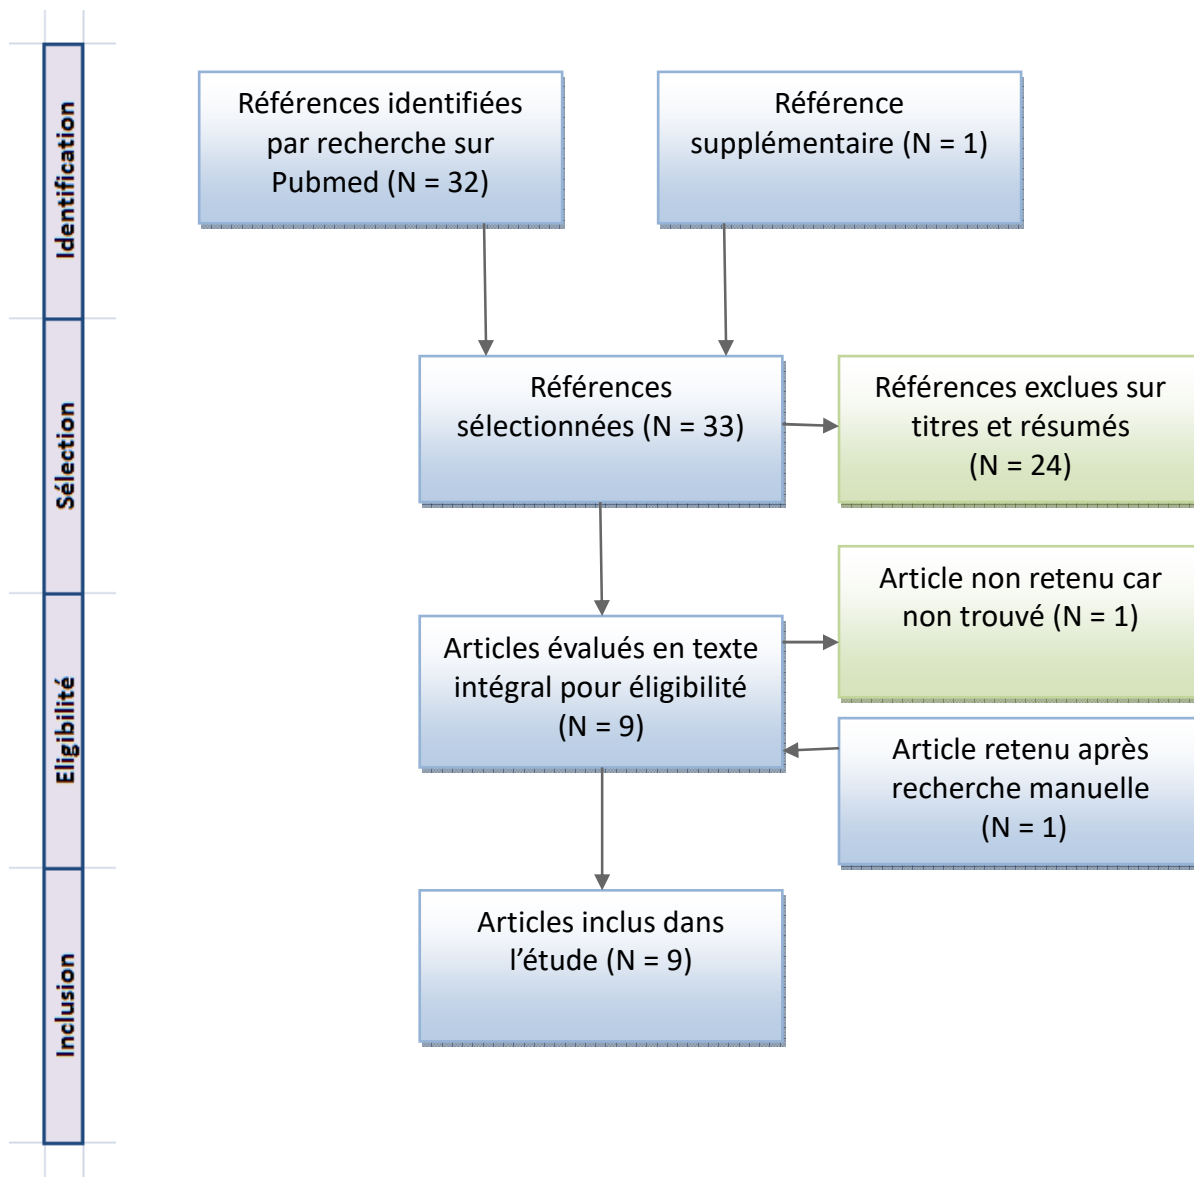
Identification

Sélection

Eligibilité

Inclusion

Références identifiées par recherche sur Pubmed (N = 32)

Référence supplémentaire (N = 1)

Références sélectionnées (N = 33)

Références exclues sur titres et résumés (N = 24)

Articles évalués en texte intégral pour éligibilité (N = 9)

Article non retenu car non trouvé (N = 1)

Article retenu après recherche manuelle (N = 1)

Articles inclus dans l'étude (N = 9)